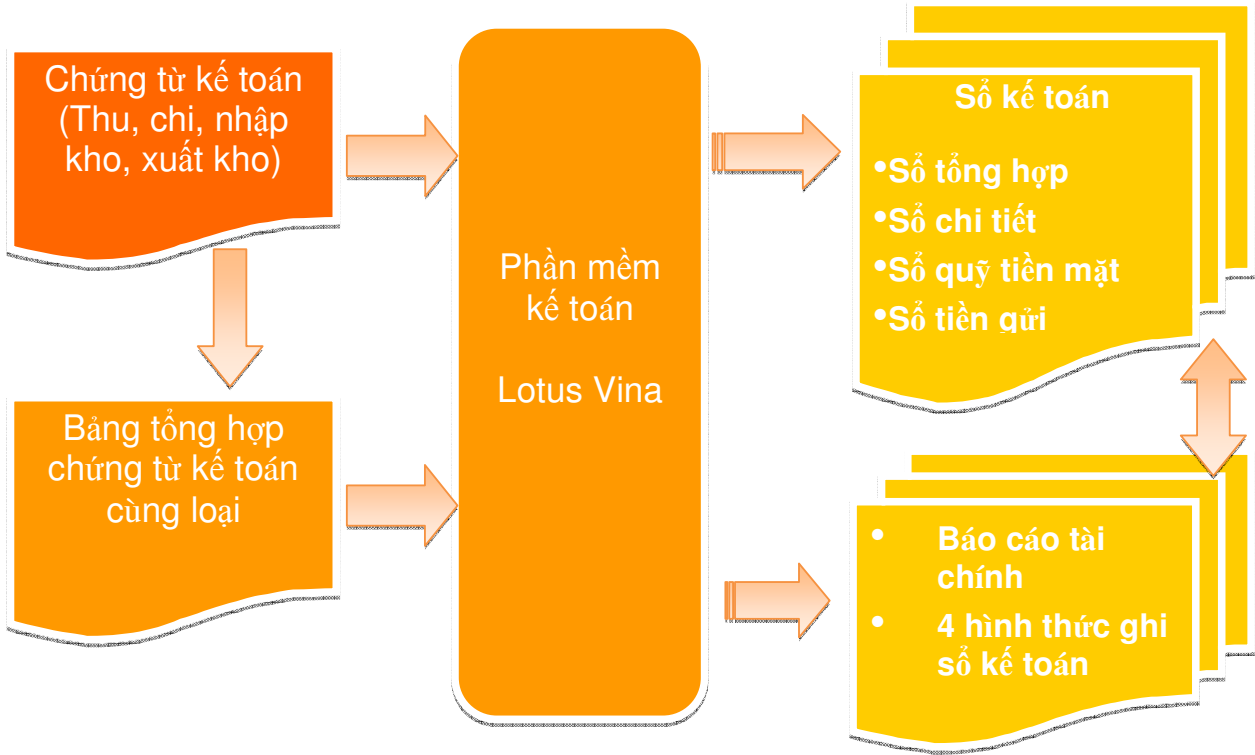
Chứng từ kế toán (Thu, chi, nhập kho, xuất kho)

Bảng tổng hợp chứng từ kế toán cùng loại

Phần mềm kế toán

Lotus Vina

Sổ kế toán

•Sổ tổng hợp
•Sổ chi tiết
•Sổ quỹ tiền mặt
•Sổ tiền gửi

• Báo cáo tài chính
• 4 hình thức ghi sổ kế toán